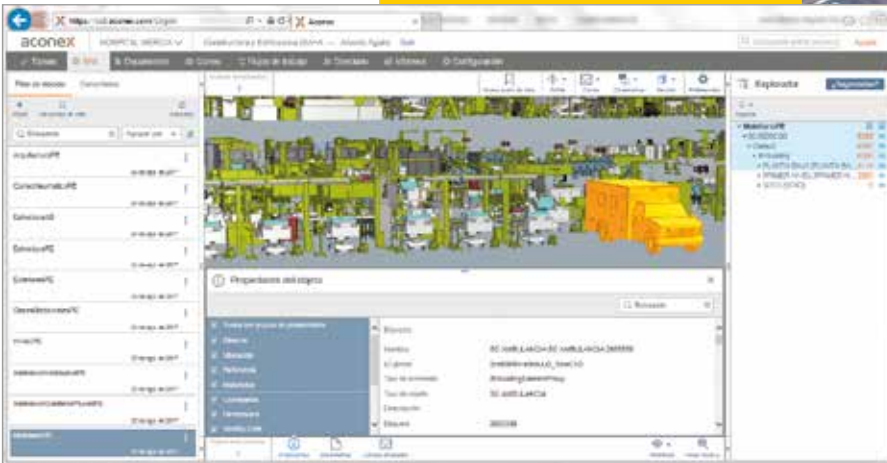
aconex
HOSPITAL MERCED
Tareas
Documentos
Correo
Flujos de trabajo
Informes
Configuración
Buscar
Explorador
Propiedades del objeto
Buscar
Nombre
Tipo de elemento
Tipo de objeto
Descripción
Etiqueta
Modelos
Propiedades
Exportar
ArquitecturaIFC
EstructuraIFC
Modelos
Seleccionados
Ocultar
Filtros
Vistas
Aislar
Medición
Eliminar
Ajustar
Ventana
Ver
Capturas
Información
Sección
Ambiente
Archivos adjuntos
Documentos